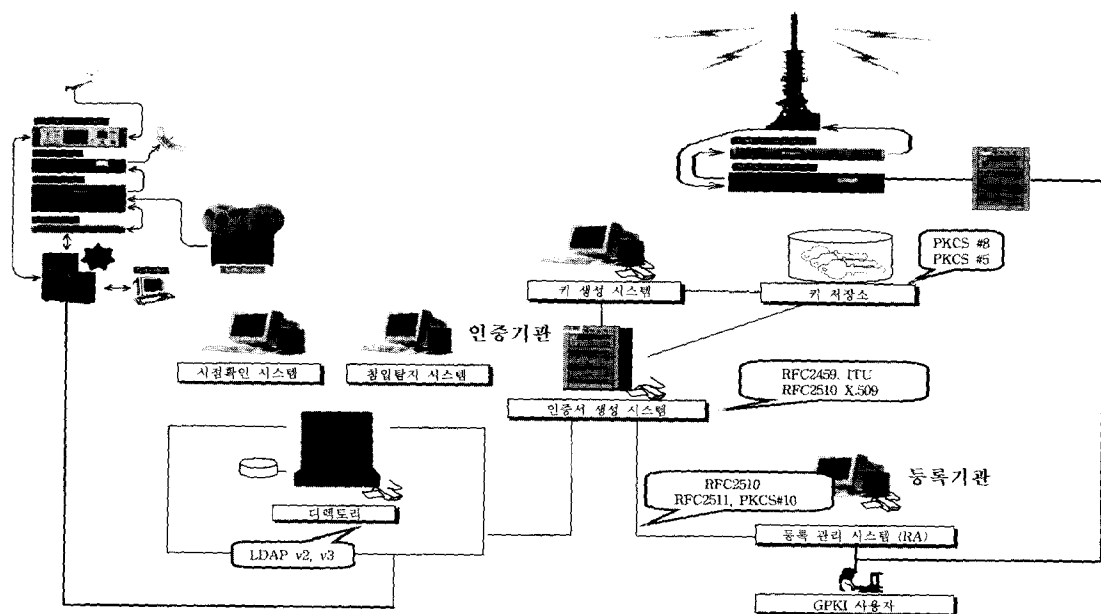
PKCS #8
PKCS #5

키 생성 시스템

키 저장소

인증기관

시점확인 시스템

침입탐지 시스템

RFC2459, ITU
RFC2510 X.509

인증서 생성 시스템

RFC2510
RFC2511, PKCS#10

등록기관

디렉토리

LDAP v2, v3

등록 관리 시스템 (RA)

GPKI 사용자